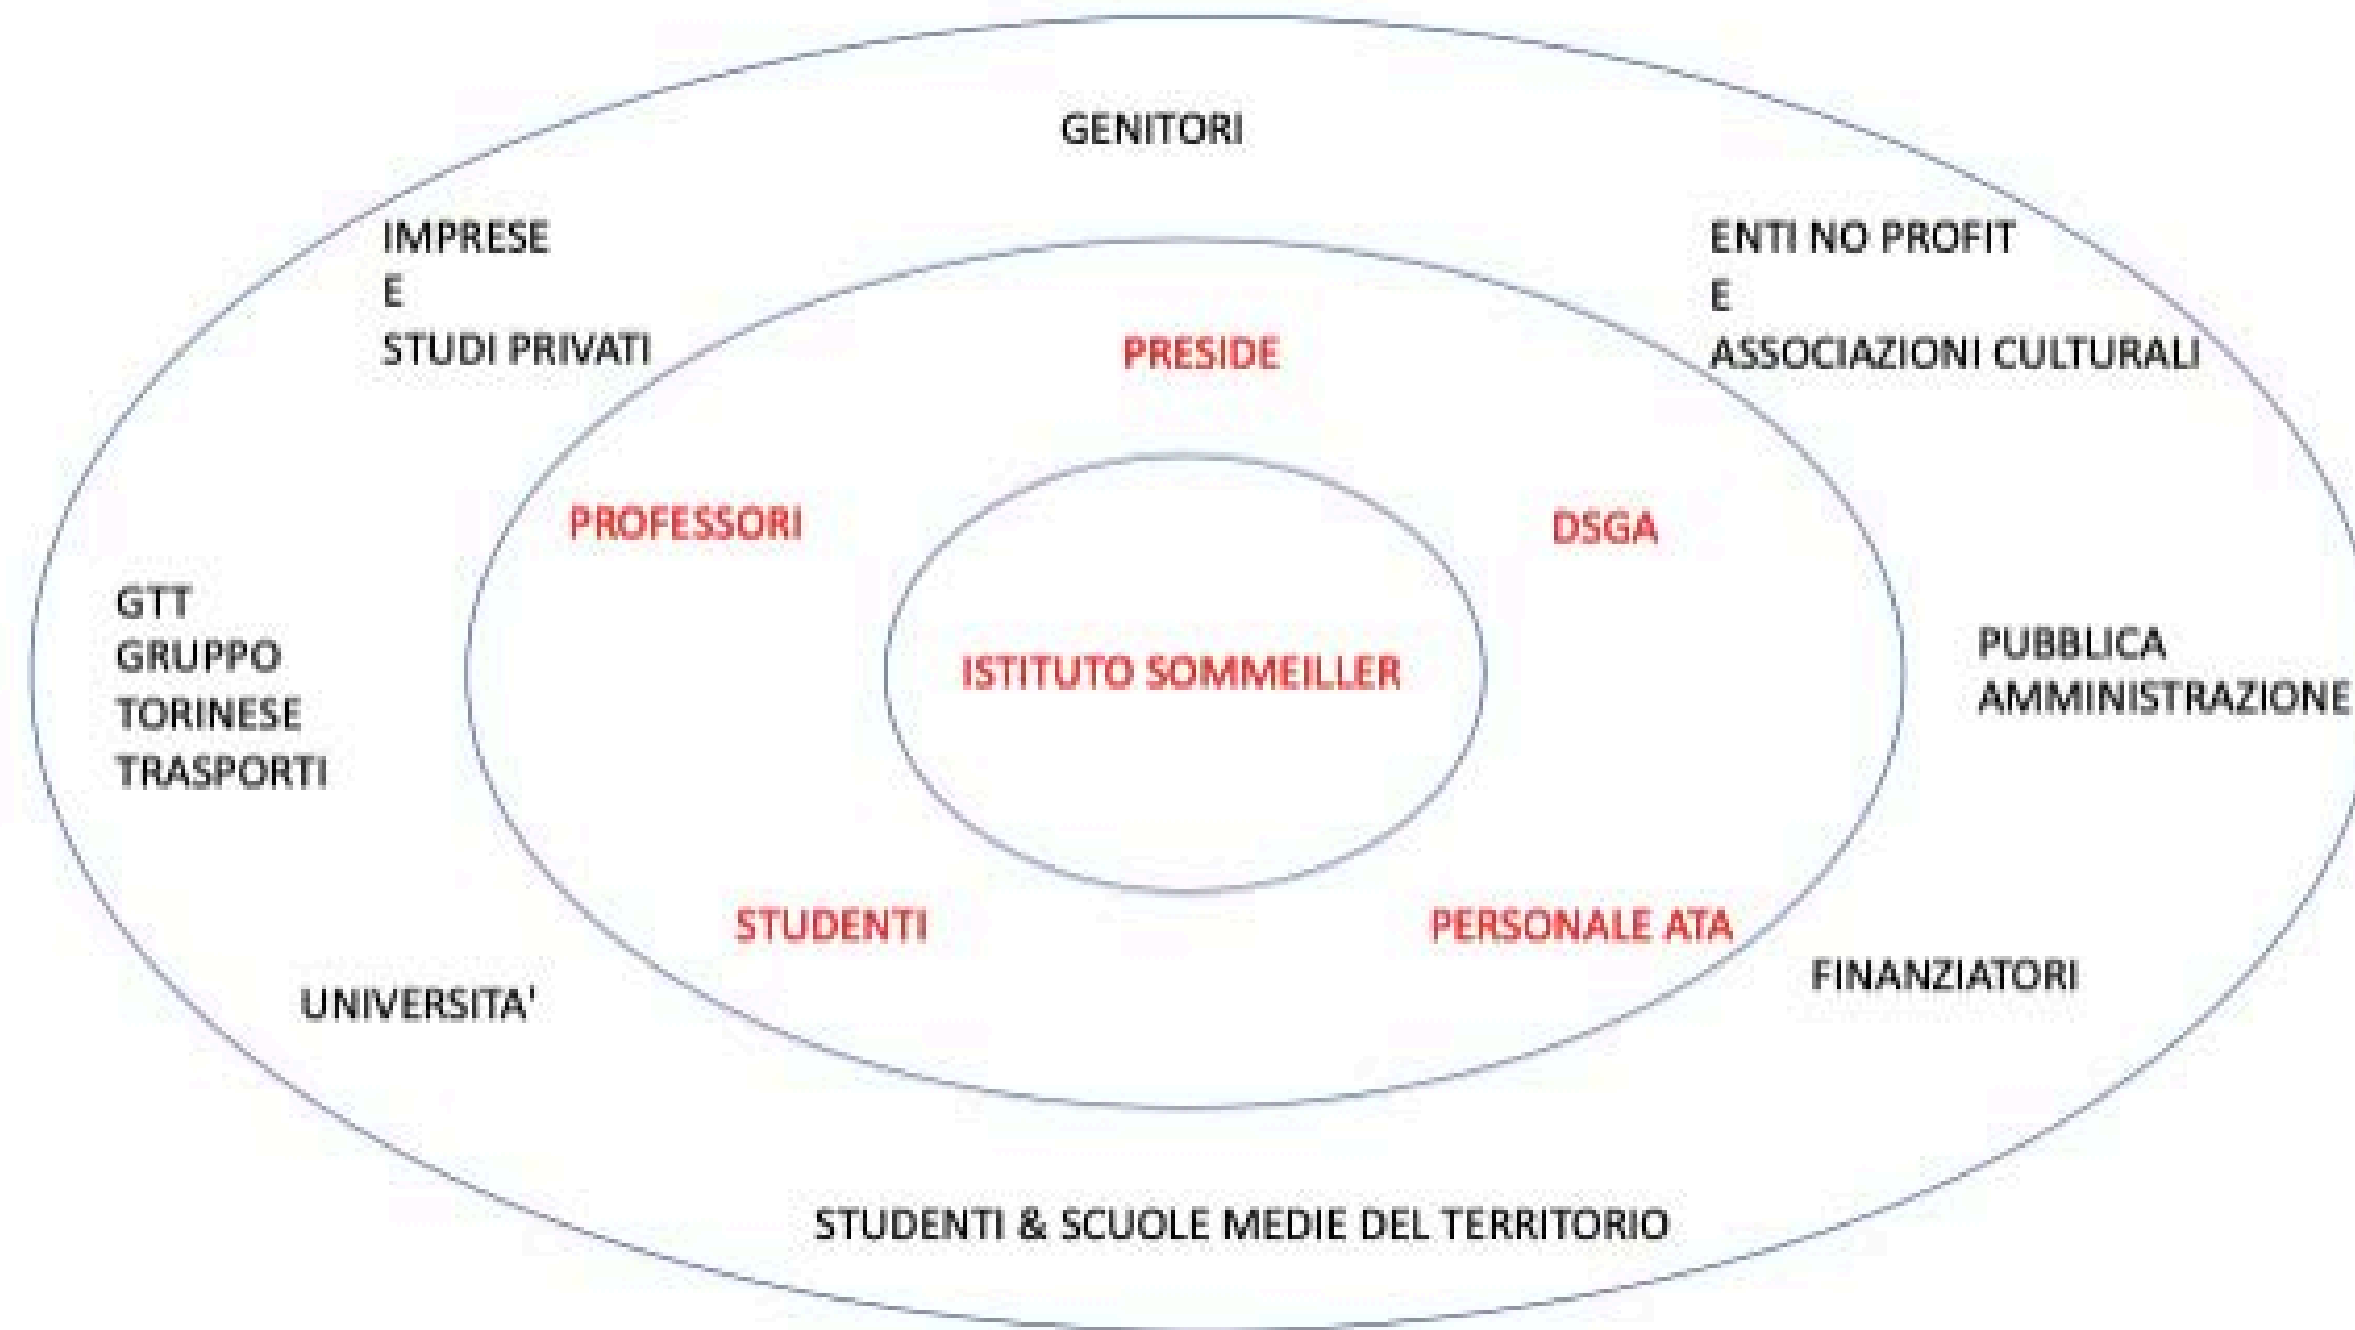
GENITORI

IMPRESE
E
STUDI PRIVATI

ENTI NO PROFIT
E
ASSOCIAZIONI CULTURALI

PRESIDE

PROFESSORI

DSGA

GTT
GRUPPO
TORINESE
TRASPORTI

ISTITUTO SOMMEILLER

PUBBLICA
AMMINISTRAZIONE

STUDENTI

PERSONALE ATA

FINANZIATORI

UNIVERSITA'

STUDENTI & SCUOLE MEDIE DEL TERRITORIO